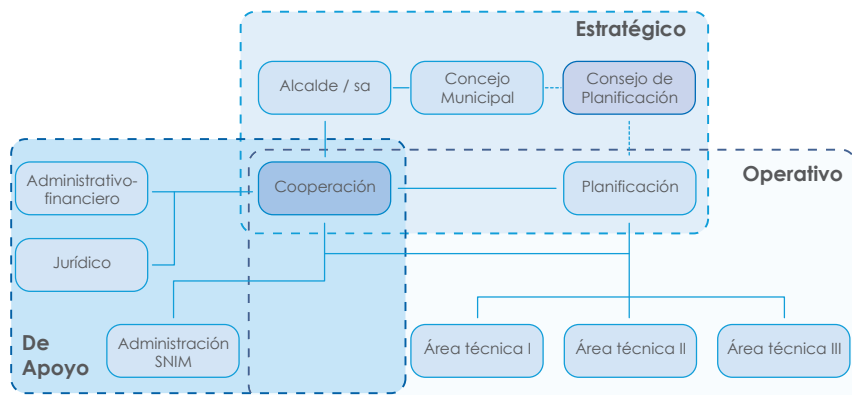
Estratégico

Alcalde / sa

Concejo Municipal

Consejo de Planificación

Operativo

Administrativo-financiero

Cooperación

Planificación

Jurídico

De Apoyo

Administración SNIM

Área técnica I

Área técnica II

Área técnica III